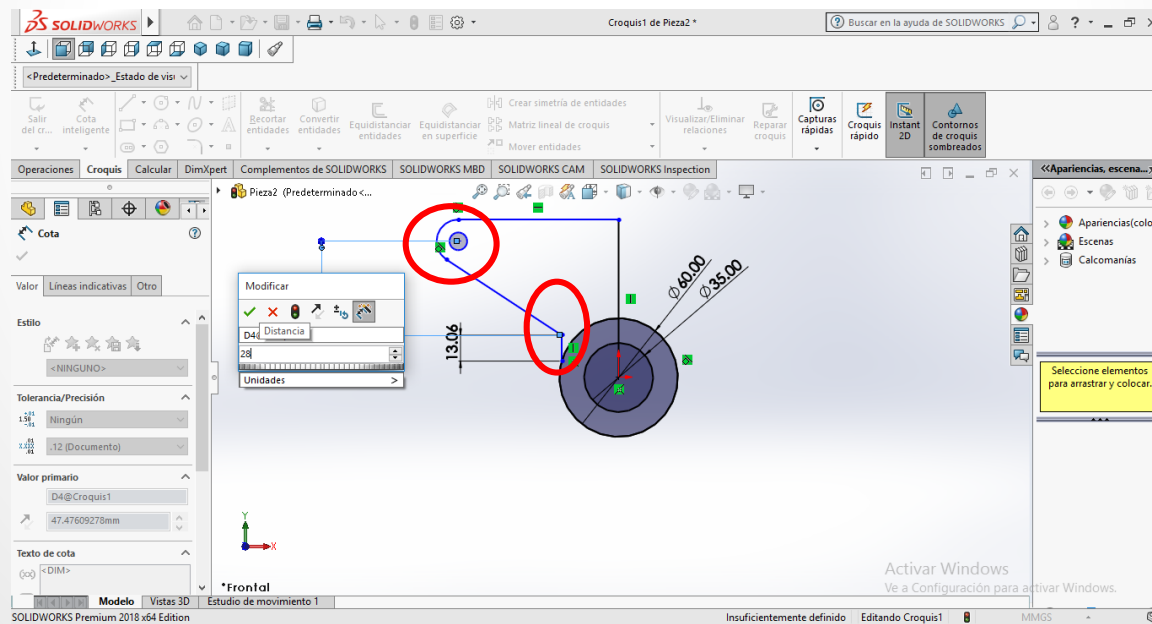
SOLIDWORKS

Croquis1 de Pieza2 *

Buscar en la ayuda de SOLIDWORKS

<Predeterminado>_Estado de visu

Salir del croquis
Cota inteligente
Recortar entidades
Convertir entidades
Equidistanciar entidades
Equidistanciar en superficie
Crear simetría de entidades
Matriz lineal de croquis
Mover entidades
Visualizar/Eliminar relaciones
Reparar croquis
Capturas rápidas
Croquis rápido
Instant 2D
Contornos de croquis sombreados

Operaciones | Croquis | Calcular | DimXpert | Complementos de SOLIDWORKS | SOLIDWORKS MBD | SOLIDWORKS CAM | SOLIDWORKS Inspection

Pieza2 (Predeterminado<...

Cota

Valor | Líneas indicativas | Otro

Estilo

<NINGUNO>

Tolerancia/Precisión

Ningún

.12 (Documento)

Valor primario

D4@Croquis1

47.47609278mm

Texto de cota

<DIM>

Modificar

Distancia

D4

28

Unidades

13.06

Ø60.00

Ø35.00

*Frontal

<<Apariencias, escena...

Apariencias(color)

Escenas

Calcomanías

Seleccione elementos para arrastrar y colocar.

Activar Windows
Ve a Configuración para activar Windows.

Modelo | Vistas 3D | Estudio de movimiento 1

SOLIDWORKS Premium 2018 x64 Edition

Insuficientemente definido | Editando Croquis1 | MMGS